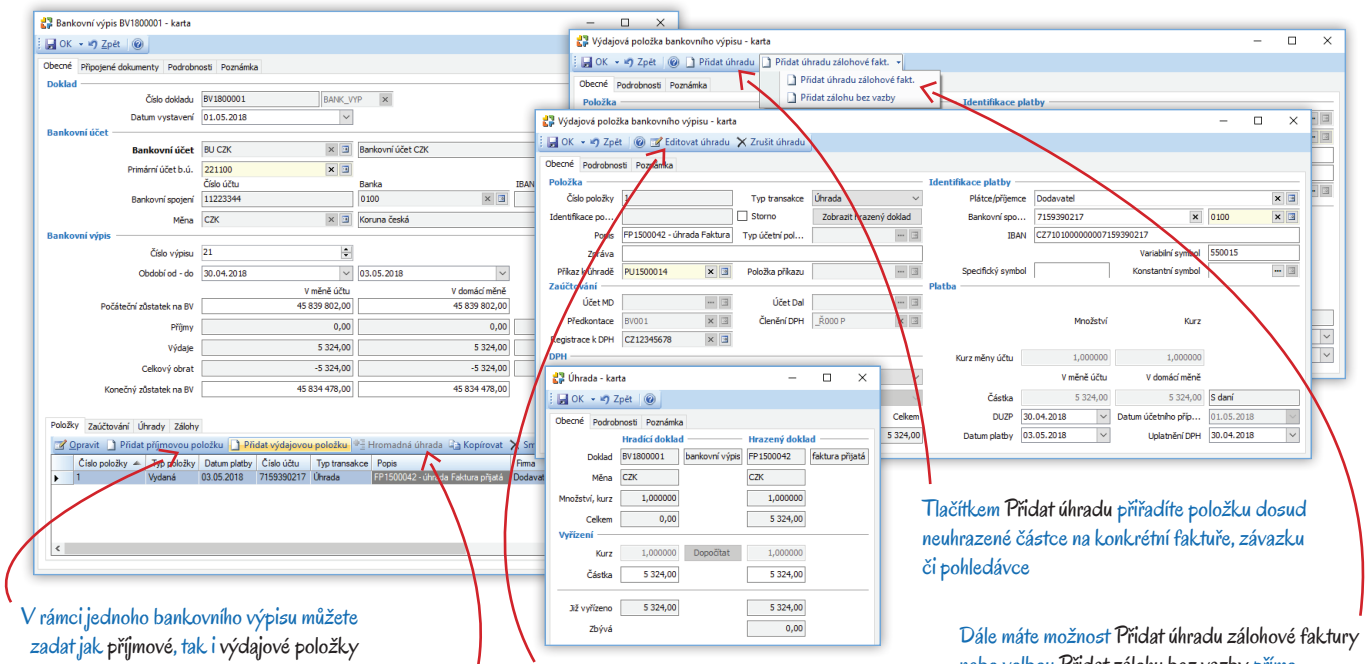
Bankovní výpis BV1800001 - karta

OK Zpět

Obecné Připojené dokumenty Podrobnosti Poznámka

Doklad

Číslo dokladu BV1800001 BANK_VYP

Datum vystavení 01.05.2018

Bankovní účet

Bankovní účet BU CZK Bankovní účet CZK

Primární účet b.ú. 221100

Číslo účtu Banka IBAN

Bankovní spojení 11223344 0100

Měna CZK Koruna česká

Bankovní výpis

Číslo výpisu 21

Období od - do 30.04.2018 03.05.2018

V měně účtu V domácí měně

Počáteční zůstatek na BV 45 839 802,00 45 839 802,00

Příjmy 0,00 0,00

Výdaje 5 324,00 5 324,00

Celkový obrat -5 324,00 -5 324,00

Konečný zůstatek na BV 45 834 478,00 45 834 478,00

Položky Zaúčtování Úhrady Zálohy

Opravit Přidat příjmovou položku Přidat výdajovou položku Hromadná úhrada Kopírovat Sm

| Číslo položky | Typ položky | Datum platby | Číslo účtu | Typ transakce | Popis | Firma |
|---|---|---|---|---|---|---|
| 1 | Výdaná | 03.05.2018 | 7159390217 | Úhrada | FP1500042 - úhrada Faktura přijatá | Dodavat |

Výdajová položka bankovního výpisu - karta

OK Zpět Přidat úhradu Přidat úhradu zálohové fakt.

Přidat úhradu zálohové fakt.
Přidat zálohu bez vazby

Obecné Podrobnosti Poznámka

Položka

Identifikace platby

Výdajová položka bankovního výpisu - karta

OK Zpět Editovat úhradu Zrušit úhradu

Obecné Podrobnosti Poznámka

Položka

Číslo položky 1 Typ transakce Úhrada

Identifikace po... Storno Zobrazit hrazený doklad

Popis FP1500042 - úhrada Faktura Typ účetní pol...

Zpráva

Příkaz k úhradě PU1500014 Položka příkazu

Zaúčtování

Účet MD Účet Dal

Předkontace BV001 Členění DPH _R000 P

Registrace k DPH CZ12345678

DPH

Identifikace platby

Plátce/příjemce Dodavatel

Bankovní spo... 7159390217 0100

IBAN CZ7101000000007159390217

Variabilní symbol 550015

Specifický symbol Konstantní symbol

Platba

Množství Kurz

Kurz měny účtu 1,000000 1,000000

V měně účtu V domácí měně

Částka 5 324,00 5 324,00 S daní

DUZP 30.04.2018 Datum účetního příp... 01.05.2018

Datum platby 03.05.2018 Uplatnění DPH 30.04.2018

Celkem 5 324,00

Úhrada - karta

OK Zpět

Obecné Podrobnosti Poznámka

Hradící doklad Hrazený doklad

Doklad BV1800001 bankovní výpis FP1500042 faktura přijatá

Měna CZK CZK

Množství, kurz 1,000000 1,000000

Celkem 0,00 5 324,00

Vyřízení

Kurz 1,000000 Dopočítat 1,000000

Částka 5 324,00 5 324,00

Již vyřízeno 5 324,00 5 324,00

Zbývá 0,00

Tlačítkem Přidat úhradu přiřadíte položku dosud neuhrazené částce na konkrétní faktuře, závazku či pohledávce

V rámci jednoho bankovního výpisu můžete zadat jak příjmové, tak i výdajové položky

Dále máte možnost Přidat úhradu zálohové faktury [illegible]